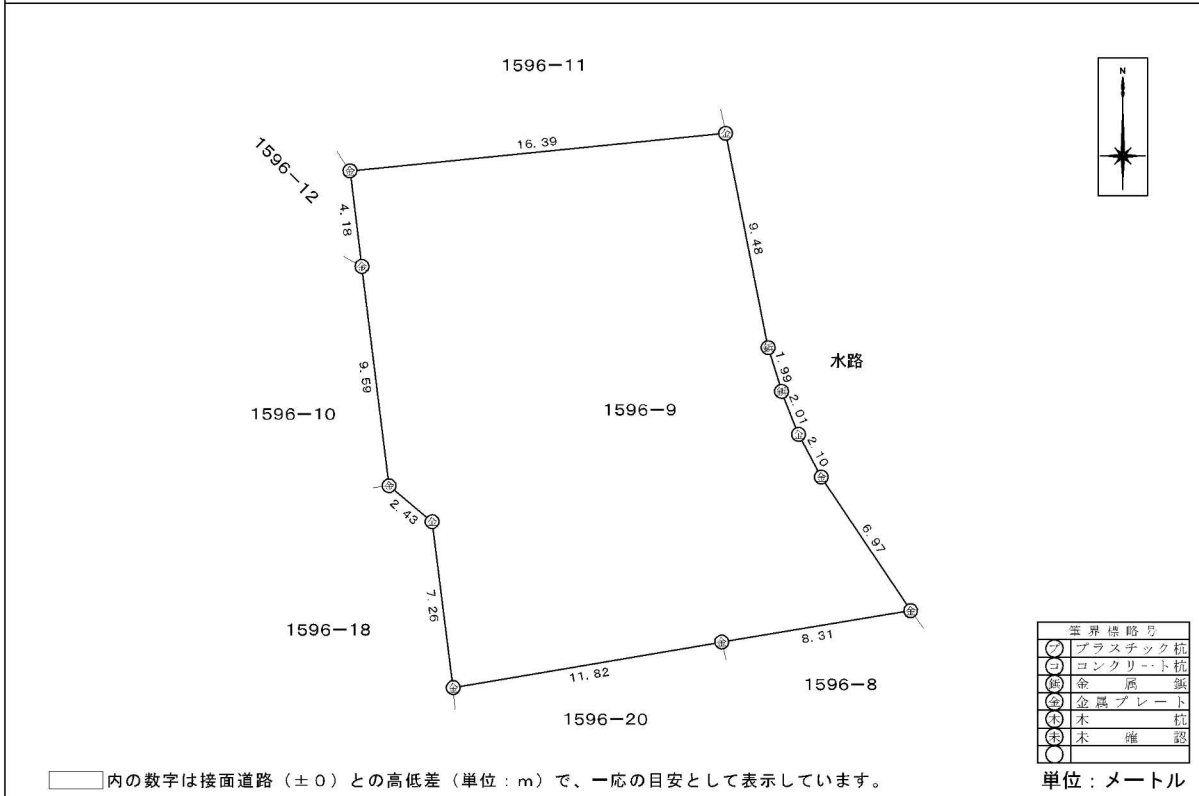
1596−11

N

1596−12

16.39

4.18

9.48

9.59

水路

1.99

2.01

2.10

1596−10

1596−9

2.43

6.97

7.26

1596−18

8.31

11.82

1596−8

1596−20

| 筆界標略号 | |
|---|---|
| プ | プラスチック杭 |
| コ | コンクリート杭 |
| 鋲 | 金属鋲 |
| 金 | 金属プレート |
| 木 | 木杭 |
| 未 | 未確認 |
| | |

内の数字は接面道路（±0）との高低差（単位：m）で、一応の目安として表示しています。

単位：メートル